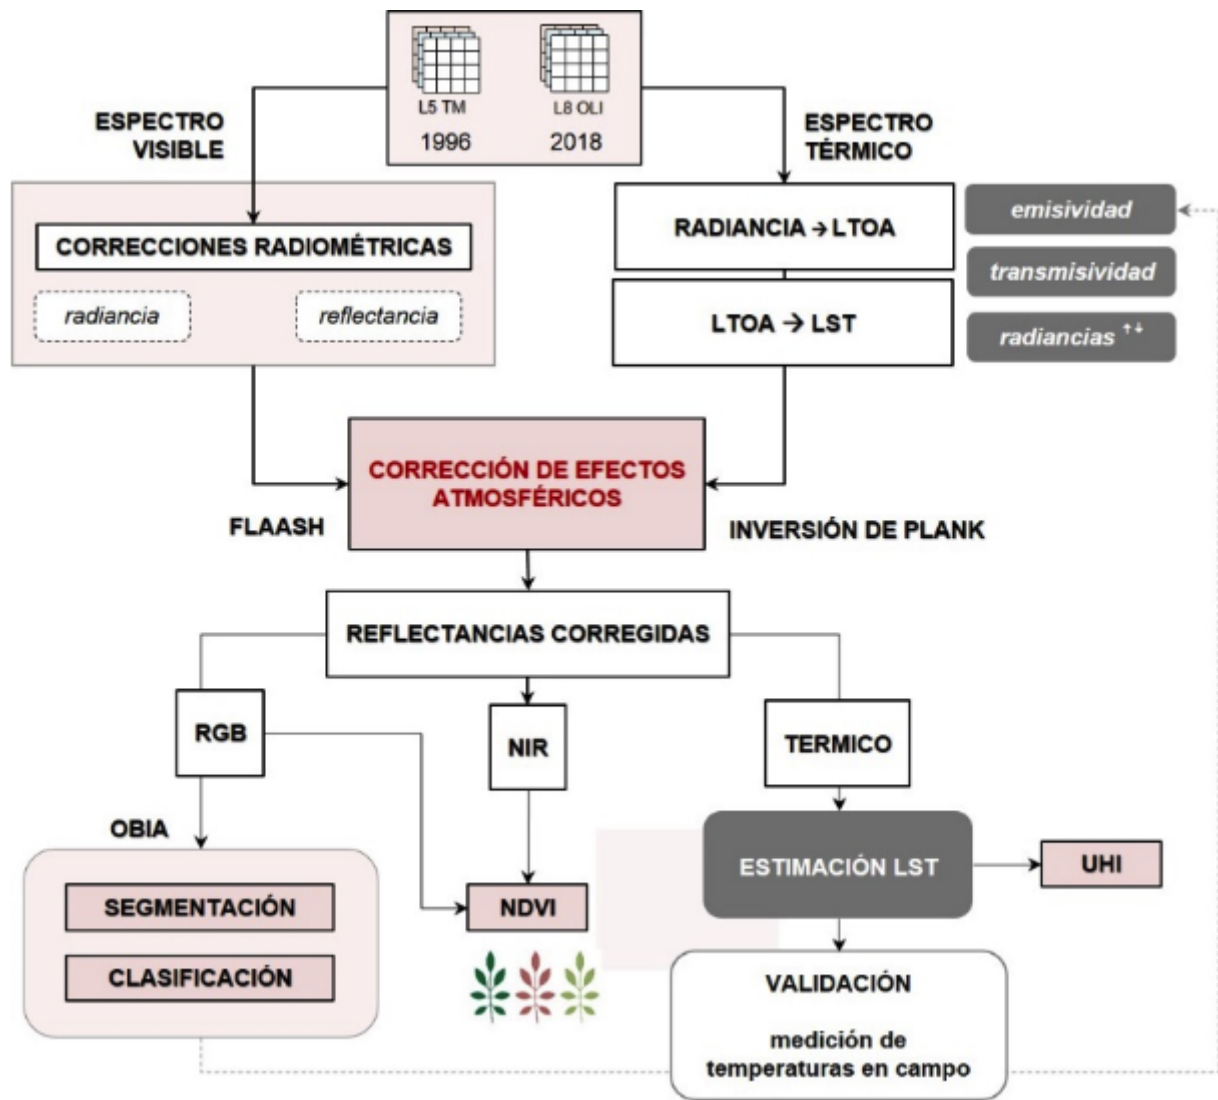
L5 TM
1996

L8 OLI
2018

ESPECTRO VISIBLE

ESPECTRO TÉRMICO

CORRECCIONES RADIOMÉTRICAS

radiancia

reflectancia

RADIANCIA → LTOA

LTOA → LST

emisividad

transmisividad

radiancias $^{\uparrow\downarrow}$

CORRECCIÓN DE EFECTOS ATMOSFÉRICOS

FLAASH

INVERSIÓN DE PLANK

REFLECTANCIAS CORREGIDAS

RGB

NIR

TERMICO

OBIA

ESTIMACIÓN LST

UHI

SEGMENTACIÓN

NDVI

CLASIFICACIÓN

VALIDACIÓN

medición de temperaturas en campo